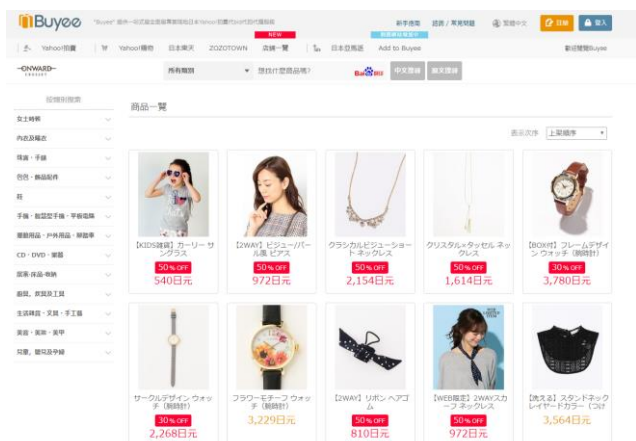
Buyee "Buyee" 提供一站式最佳服務幫您從日本Yahoo!拍賣代標代購代買服務 新手指南 諮詢 / 常見問題 繁體中文 註冊 登入

Yahoo!拍賣 Yahoo!購物 日本樂天 ZOZOTOWN 店鋪一覧 日本亞馬遜 Add to Buyee 歡迎蒞臨Buyee

NEW

ONWARD CROSSET 所有類別 想找什麼商品嗎? Baidu 中文搜尋 日文搜尋

按種別搜索

女士時裝
內衣及睡衣
珠寶・手錶
包包・飾品配件
鞋
手機・智慧型手機・平板電腦
運動用品・戶外用品・除雜草
CD・DVD・樂器
居家・傢品・寢飾
廚房、飲具及工具
生活雜貨・文具・手工藝
美容・美妝・美甲
兒童、嬰兒及孕婦

商品一覧

表示次序 上架順序

【KIDS雑貨】カーリー サングラス
50% OFF
540日元

【2WAY】ビジュー/パール風 ピアス
50% OFF
972日元

クラシカルビジューショートネックレス
50% OFF
2,154日元

クリスタル×タッセル ネックレス
50% OFF
1,614日元

【BOX付】フレームデザイン ウォッチ（腕時計）
30% OFF
3,780日元

サークルデザイン ウォッチ（腕時計）
30% OFF
2,268日元

フラワーモチーフ ウォッチ（腕時計）
3,229日元

【2WAY】リボン ヘアゴム
50% OFF
810日元

【WEB限定】2WAYスカーフ ネックレス
50% OFF
972日元

【洗える】スタンドネックレイヤードカラー（つけ
3,564日元